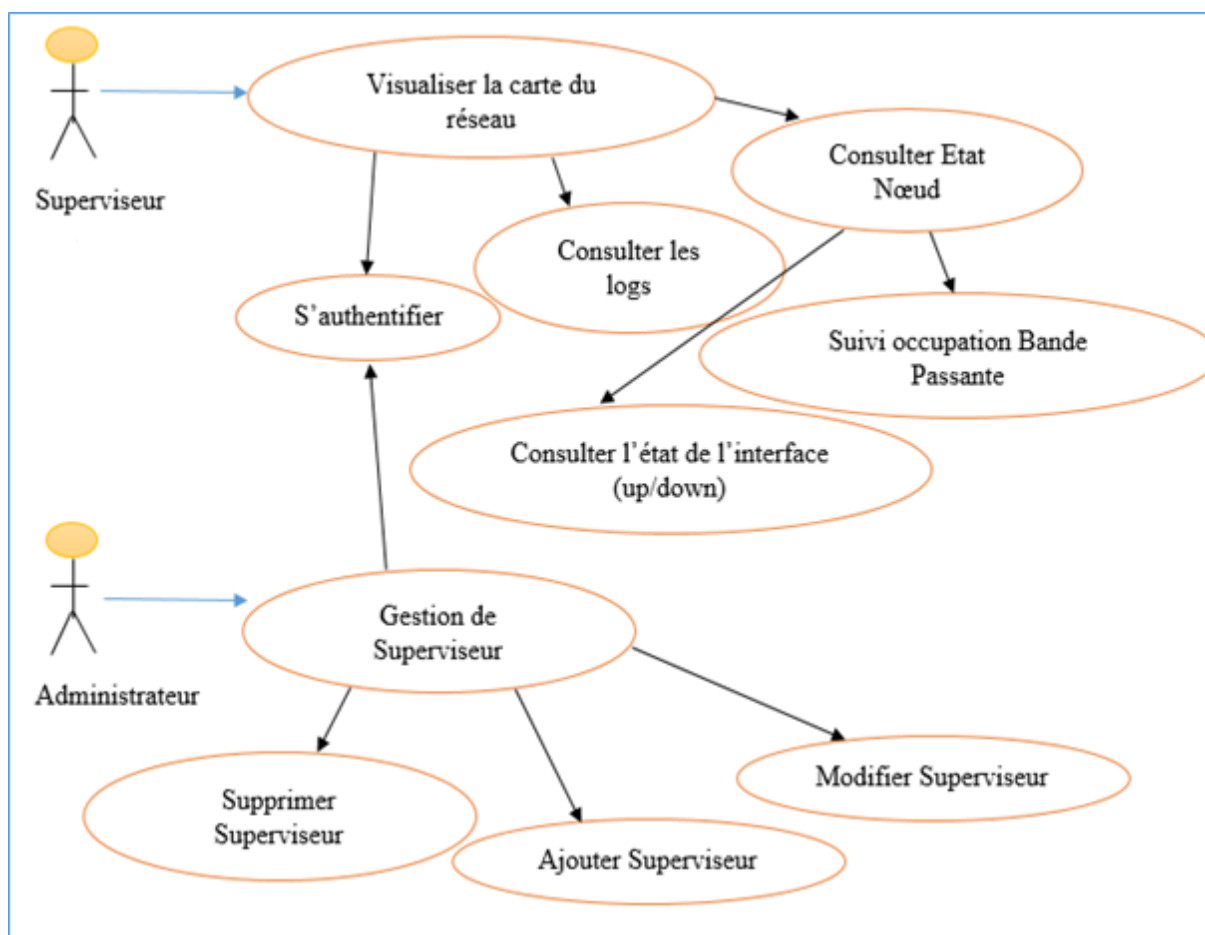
Superviseur

Visualiser la carte du réseau

Consulter Etat Nœud

Consulter les logs

S’authentifier

Suivi occupation Bande Passante

Consulter l’état de l’interface (up/down)

Administrateur

Gestion de Superviseur

Modifier Superviseur

Supprimer Superviseur

Ajouter Superviseur